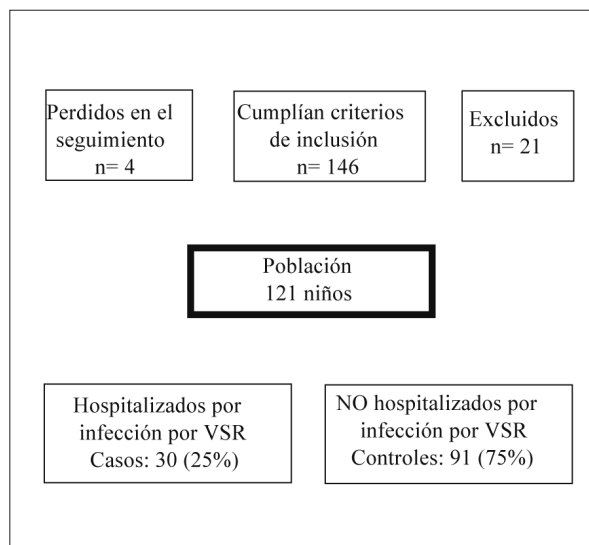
Perdidos en el seguimiento
n= 4

Cumplían criterios de inclusión
n= 146

Excluidos
n= 21

Población
121 niños

Hospitalizados por infección por VSR
Casos: 30 (25%)

NO hospitalizados por infección por VSR
Controles: 91 (75%)